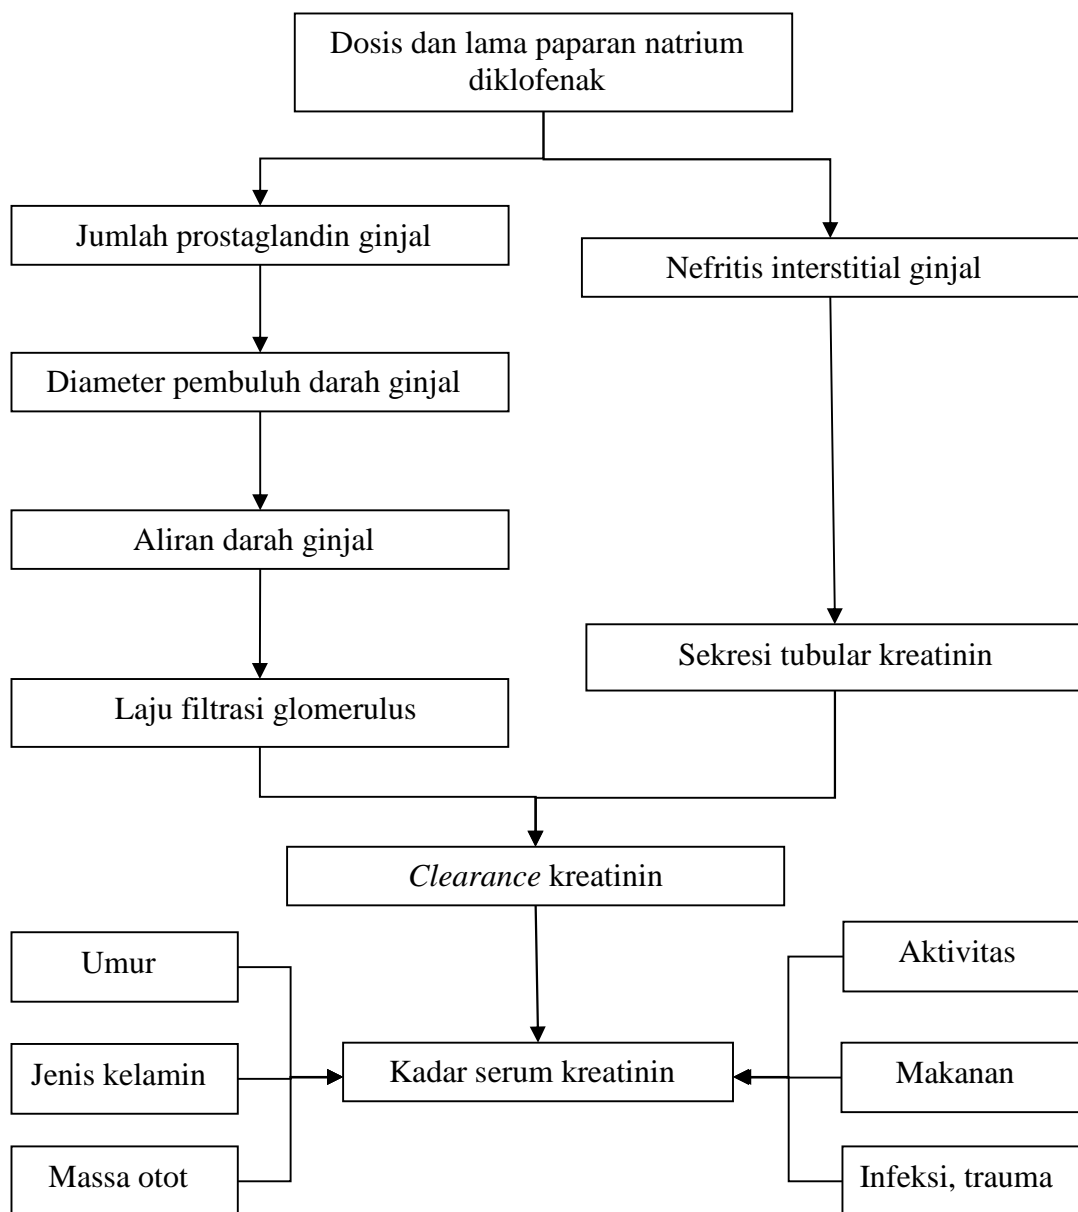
Dosis dan lama paparan natrium diklofenak

Jumlah prostaglandin ginjal

Nefritis interstitial ginjal

Diameter pembuluh darah ginjal

Aliran darah ginjal

Sekresi tubular kreatinin

Laju filtrasi glomerulus

*Clearance* kreatinin

Umur

Jenis kelamin

Massa otot

Kadar serum kreatinin

Aktivitas

Makanan

Infeksi, trauma